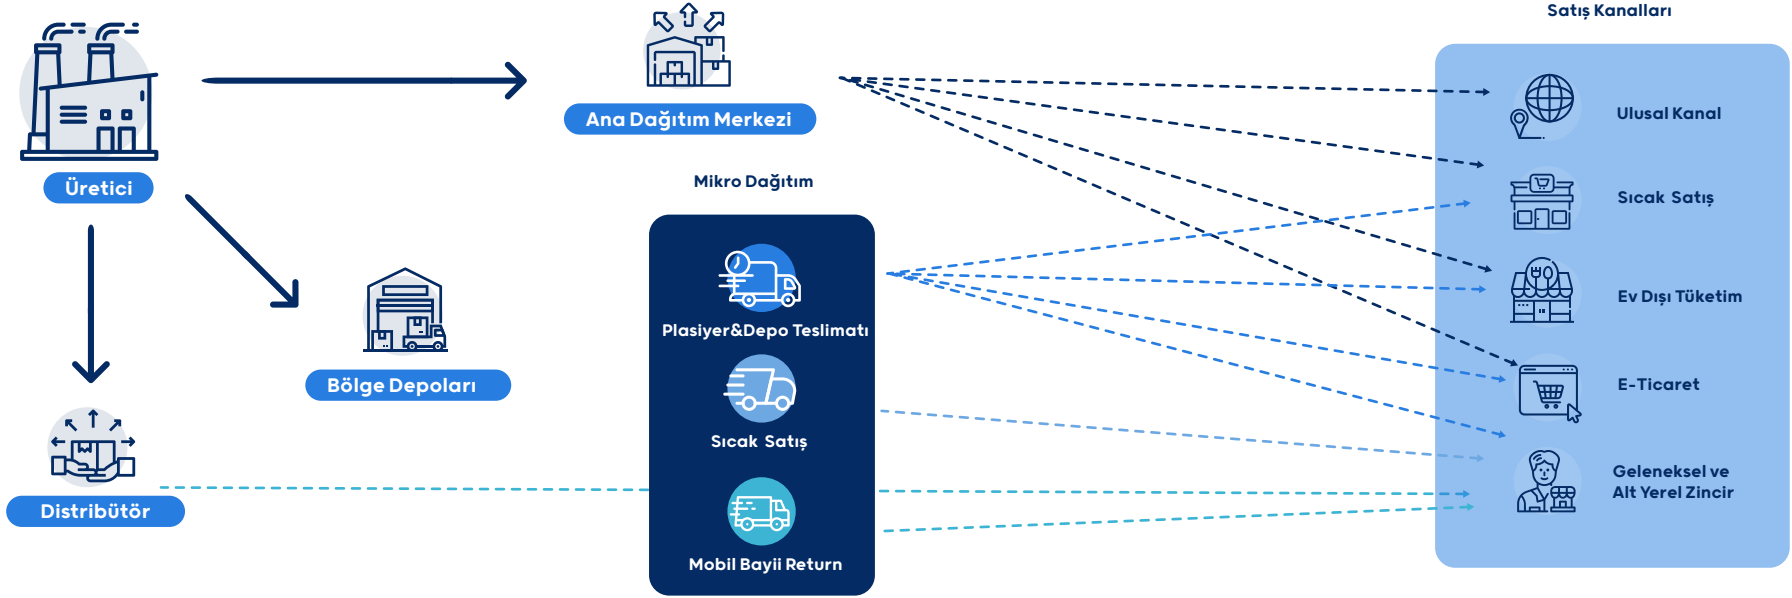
Üretici

Ana Dağıtım Merkezi

Bölge Depoları

Distribütör

Mikro Dağıtım

Plasiyer&Depo Teslimatı

Sıcak Satış

Mobil Bayii Return

Satış Kanalları

Ulusal Kanal

Sıcak Satış

Ev Dışı Tüketim

E-Ticaret

Geleneksel ve Alt Yerel Zincir